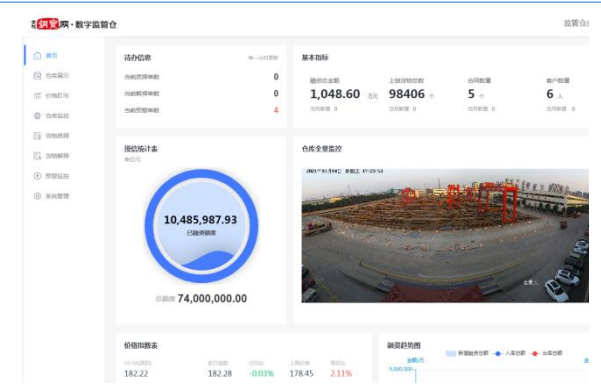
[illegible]钢宝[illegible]·数字监管仓

监管仓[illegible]

首页
仓库展示
价格盯市
仓库监控
货物质押
货物解押
预警提示
系统管理

待办信息
每一分钟刷新
当前质押单数 0
当前解押单数 0
当前预警单数 4

基本指标
融资总金额 1,048.60 万元
当月新增 0
上链货物总数 98406 个
当月新增 0
合同数量 5 个
当月新增 0
客户数量 6 人
当月新增 0

授信统计表
单位/元
10,485,987.93
已融资额度
总额度 74,000,000.00

仓库全景监控
2021年01月04日 星期三 17:23:53

价格指数表
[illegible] 182.22
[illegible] 182.28
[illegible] -0.03%
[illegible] 178.45
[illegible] 2.11%

融资趋势图
新增融资金额 入库金额 出库金额
金额(元)
5,000,000